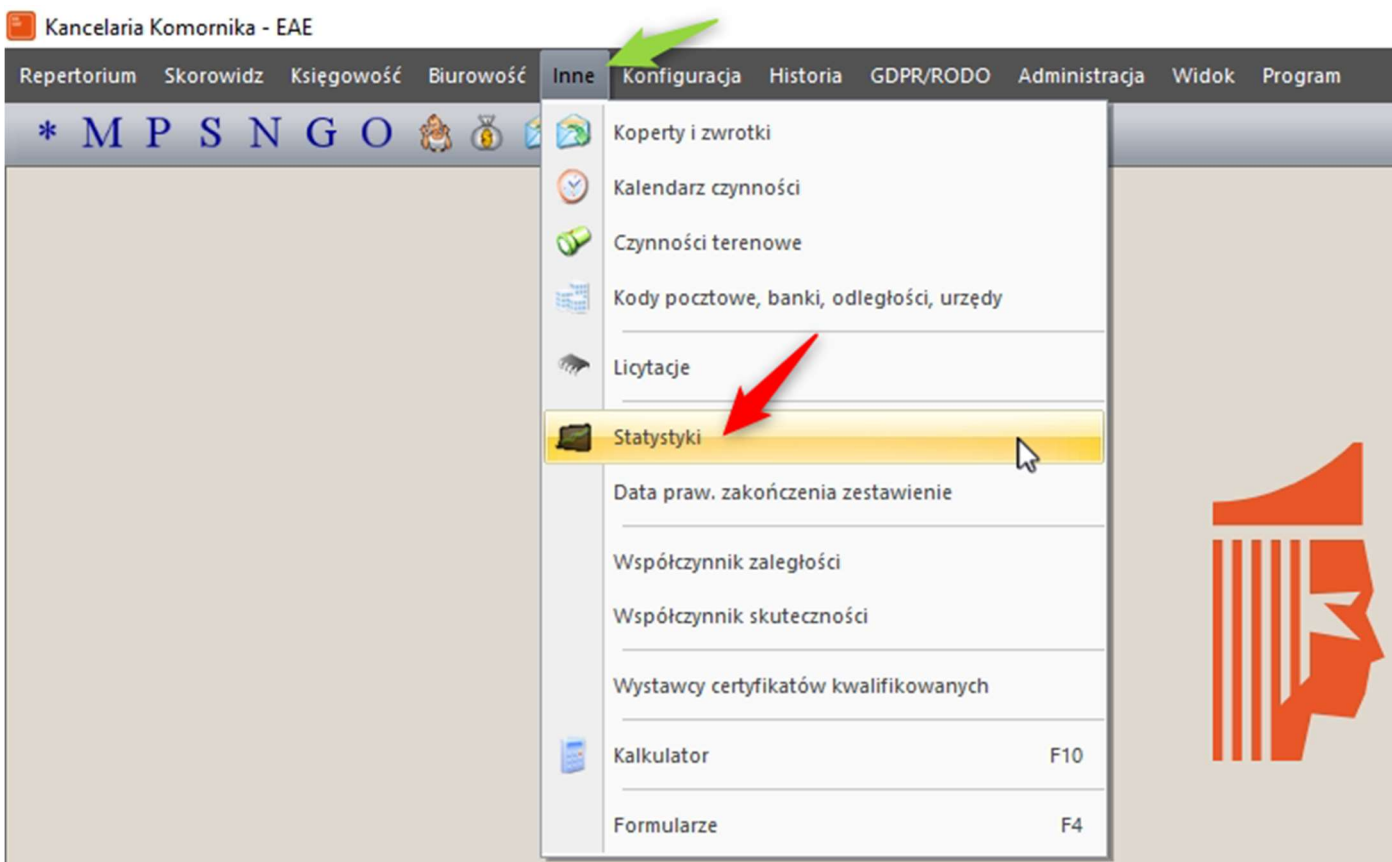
Kancelaria Komornika - EAE

Repertorium Skorowidz Księgowość Biurowość Inne Konfiguracja Historia GDPR/RODO Administracja Widok Program

* M P S N G O

Koperty i zwrotki
Kalendarz czynności
Czynności terenowe
Kody pocztowe, banki, odległości, urzędy
Licytacje
Statystyki
Data praw. zakończenia zestawienie
Współczynnik zaległości
Współczynnik skuteczności
Wystawcy certyfikatów kwalifikowanych
Kalkulator F10
Formularze F4